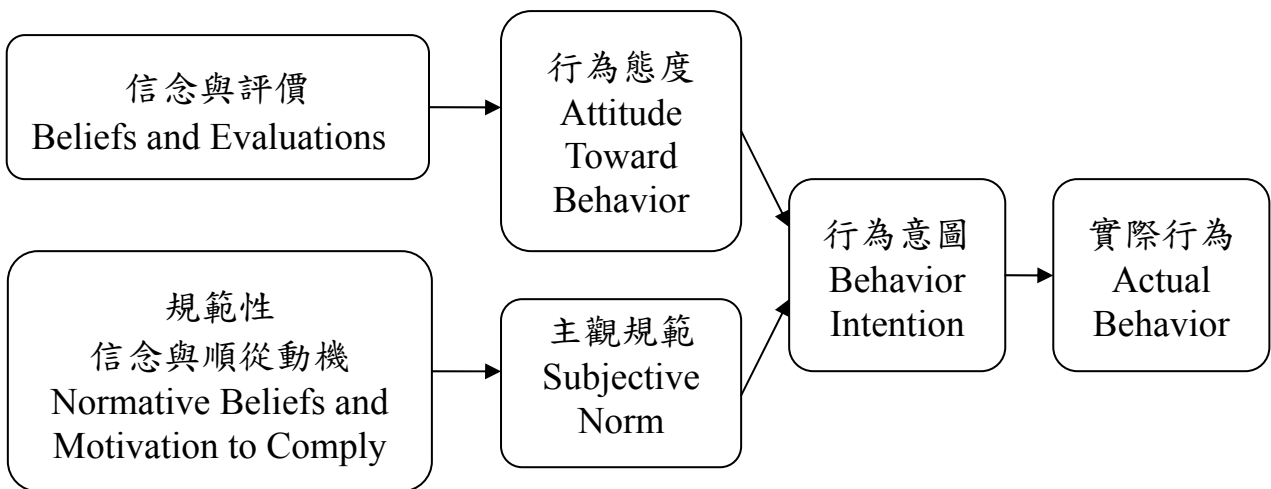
信念與評價
Beliefs and Evaluations

行為態度
Attitude Toward Behavior

規範性
信念與順從動機
Normative Beliefs and Motivation to Comply

主觀規範
Subjective Norm

行為意圖
Behavior Intention

實際行為
Actual Behavior